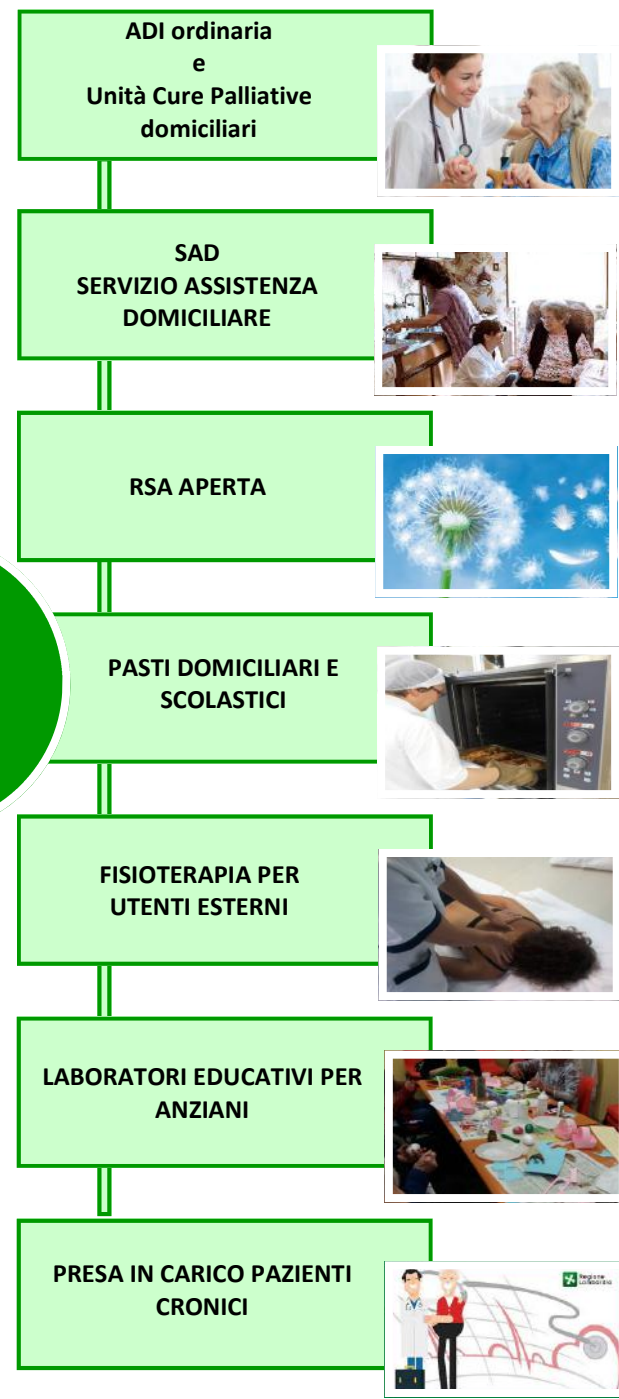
ADI ordinaria
e
Unità Cure Palliative domiciliari

SAD
SERVIZIO ASSISTENZA DOMICILIARE

RSA APERTA

PASTI DOMICILIARI E SCOLASTICI

FISIOTERAPIA PER UTENTI ESTERNI

LABORATORI EDUCATIVI PER ANZIANI

PRESA IN CARICO PAZIENTI CRONICI

Regione Lombardia